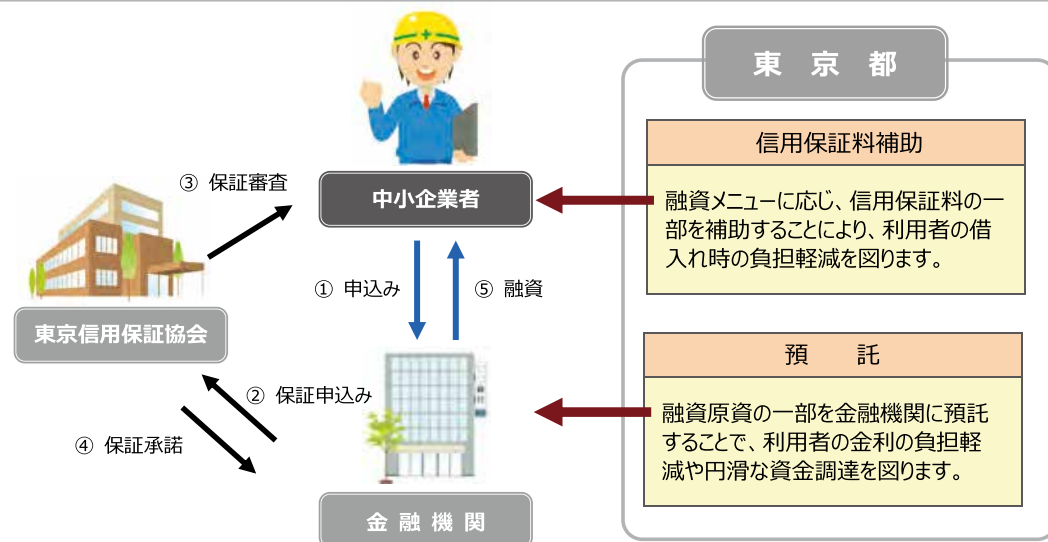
東　京　都

③ 保証審査

中小企業者

信用保証料補助

融資メニューに応じ、信用保証料の一部を補助することにより、利用者の借入れ時の負担軽減を図ります。

① 申込み

⑤ 融資

東京信用保証協会

② 保証申込み

④ 保証承諾

預　託

融資原資の一部を金融機関に預託することで、利用者の金利の負担軽減や円滑な資金調達を図ります。

金 融 機 関